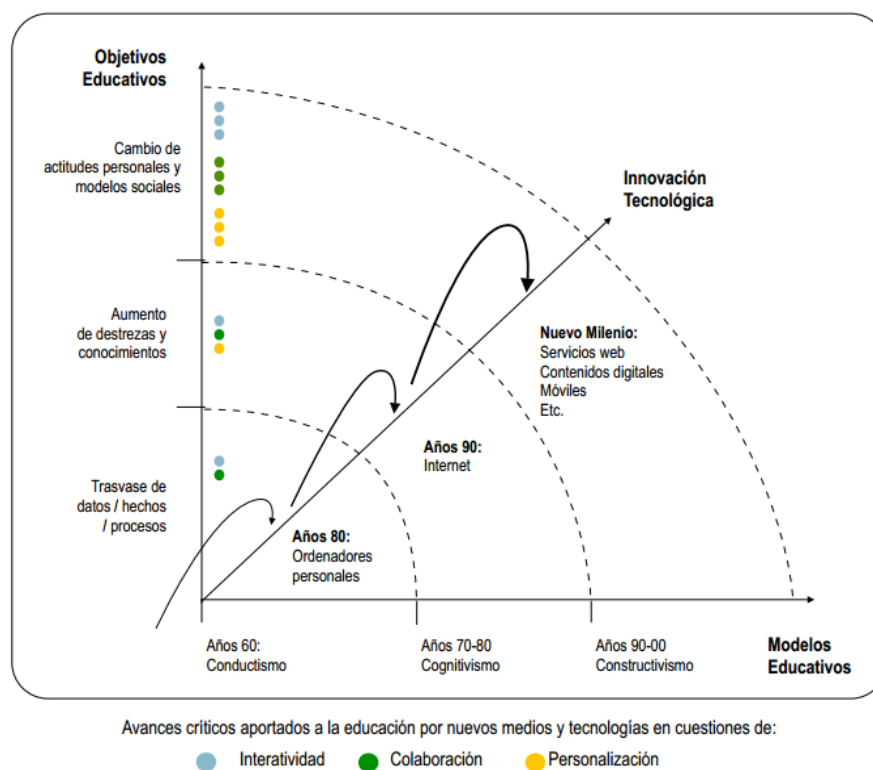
Objetivos Educativos

Cambio de actitudes personales y modelos sociales

Aumento de destrezas y conocimientos

Trasvase de datos / hechos / procesos

Innovación Tecnológica

Nuevo Milenio:
Servicios web
Contenidos digitales
Móviles
Etc.

Años 90:
Internet

Años 80:
Ordenadores personales

Años 60:
Conductismo

Años 70-80
Cognitivismo

Años 90-00
Constructivismo

Modelos Educativos

Avances críticos aportados a la educación por nuevos medios y tecnologías en cuestiones de:

Interatividad Colaboración Personalización